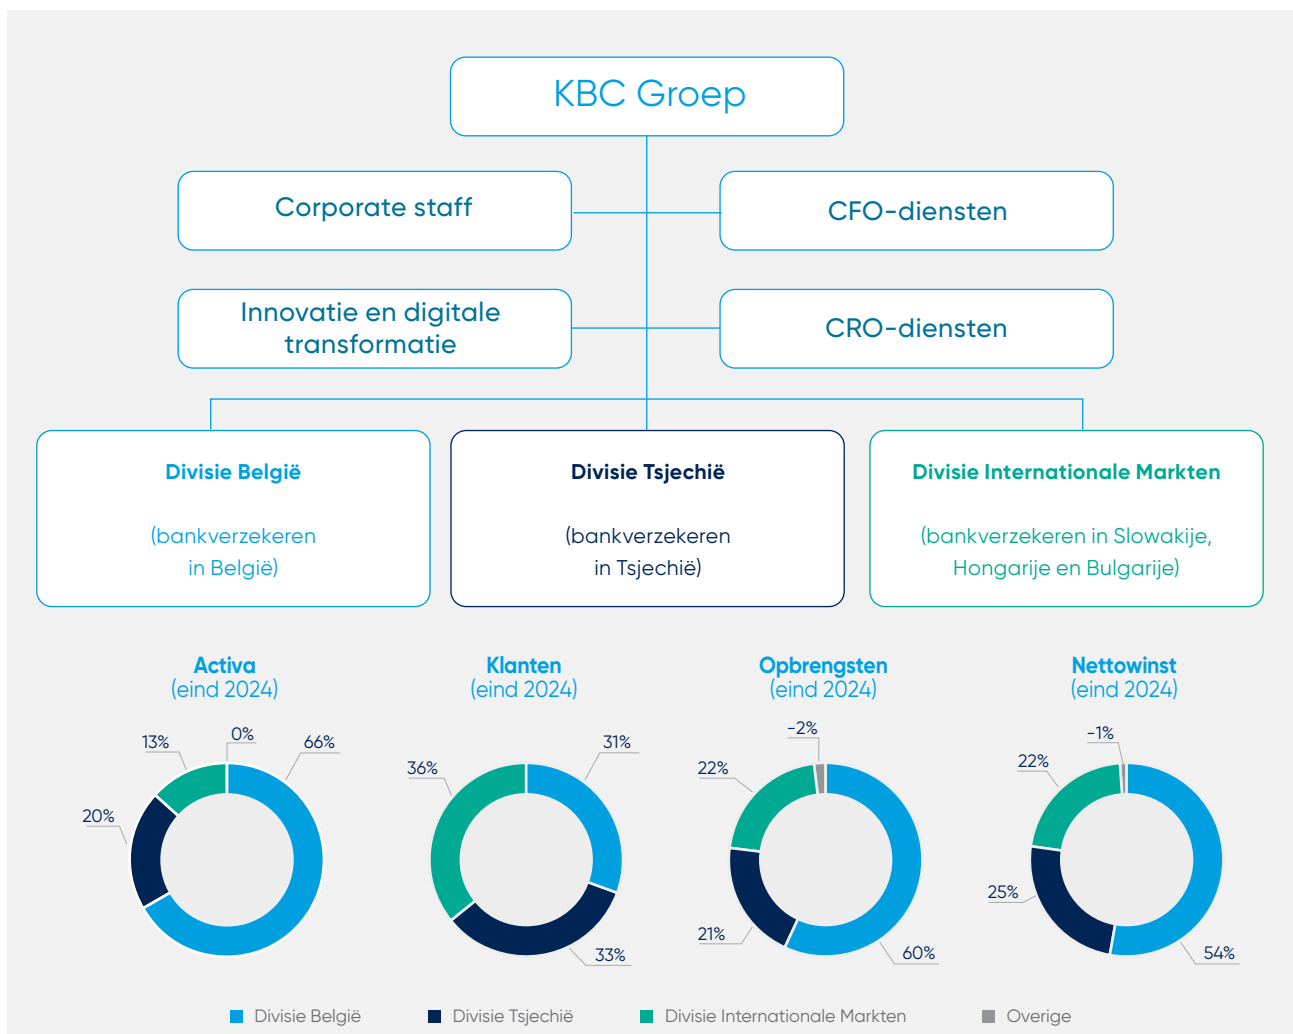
KBC Groep

Corporate staff

CFO-diensten

Innovatie en digitale transformatie

CRO-diensten

Divisie België

(bankverzekeren in België)

Divisie Tsjechië

(bankverzekeren in Tsjechië)

Divisie Internationale Markten

(bankverzekeren in Slowakije, Hongarije en Bulgarije)

Activa
(eind 2024)

13%
0%
66%
20%

Klanten
(eind 2024)

36%
31%
33%

Opbrengsten
(eind 2024)

-2%
22%
21%
60%

Nettowinst
(eind 2024)

-1%
22%
25%
54%

Divisie België
Divisie Tsjechië
Divisie Internationale Markten
Overige